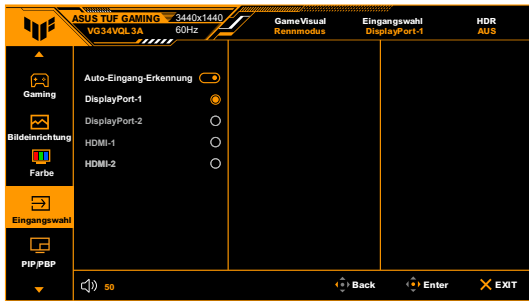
ASUS TUF GAMING
VG34VQL3A
3440x1440
60Hz
GameVisual
Rennmodus
Eingangswahl
DisplayPort-1
HDR
AUS

Gaming
Bildeinrichtung
Farbe
Eingangswahl
PIP/PBP

Auto-Eingang-Erkennung
DisplayPort-1
DisplayPort-2
HDMI-1
HDMI-2

50
Back
Enter
EXIT